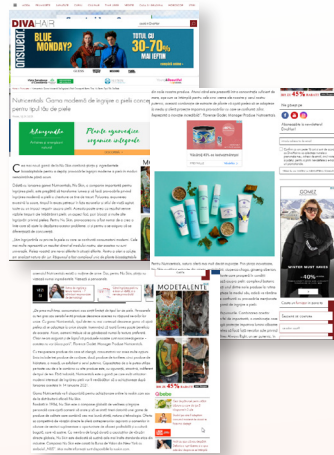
DIVAHAIR

BLUE MONDAY?

TOTUL CU 30-70% MAI IEFTIN

Numorenta. Gama noderni de îngrijire a pielii create pentru tipul tău de piele

Astrografie

Plante ayurvedice organice certificate

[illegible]

Nutrienţii Romeo

Vezi

Modelul de Ayurveda Nuerna

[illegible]

VEZI

MODETALENTE

Reduceri de până la 45%

GOMEZ

WINTER MUST HAVE

Abonează-te la revista Diva Hair!

Vezi dincolo

Vezi

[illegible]